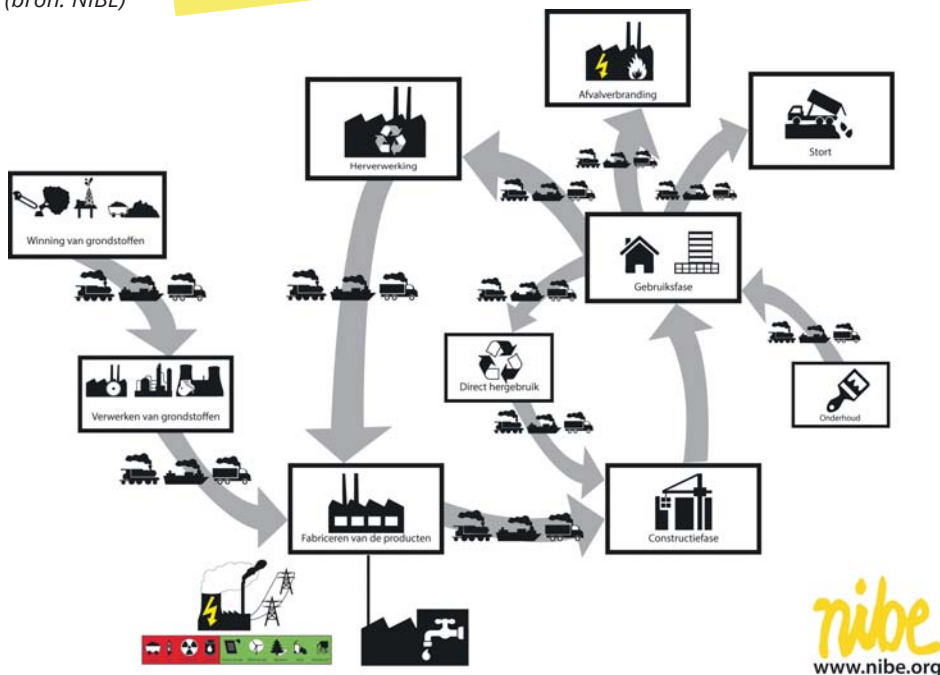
(bron: NIBE)

Afvalverbranding

Stort

Herverwerking

Winning van grondstoffen

Gebruiksfase

Direct hergebruik

Onderhoud

Verwerken van grondstoffen

Fabriceren van de producten

Constructiefase

nibe
www.nibe.org